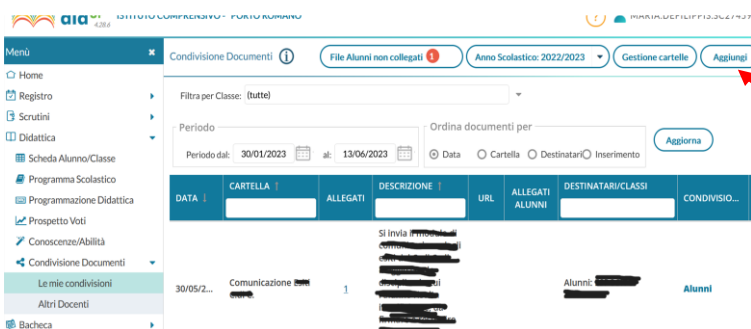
ala 4.28.0 ISTITUTO COMPRENSIVO - PORTO ROMANO

MARIA.DEFILIPPIS.SC27459

Menù

Home

Registro

Scrutini

Didattica

Scheda Alunno/Classe

Programma Scolastico

Programmazione Didattica

Prospetto Voti

Conoscenze/Abilità

Condivisione Documenti

Le mie condivisioni

Altri Docenti

Bacheca

Condivisione Documenti

File Alunni non collegati 1

Anno Scolastico: 2022/2023

Gestione cartelle

Aggiungi

Filtra per Classe: (tutte)

Periodo

Periodo dal: 30/01/2023 al: 13/06/2023

Ordina documenti per

Data Cartella Destinatari Inserimento

Aggiorna

| DATA | CARTELLA | ALLEGATI | DESCRIZIONE | URL | ALLEGATI ALUNNI | DESTINATARI/CLASSI | CONDIVISIO... |
|---|---|---|---|---|---|---|---|
| 30/05/2... | Comunicazione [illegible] | 1 | Si invia il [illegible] | | | Alunni: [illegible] | Alunni |